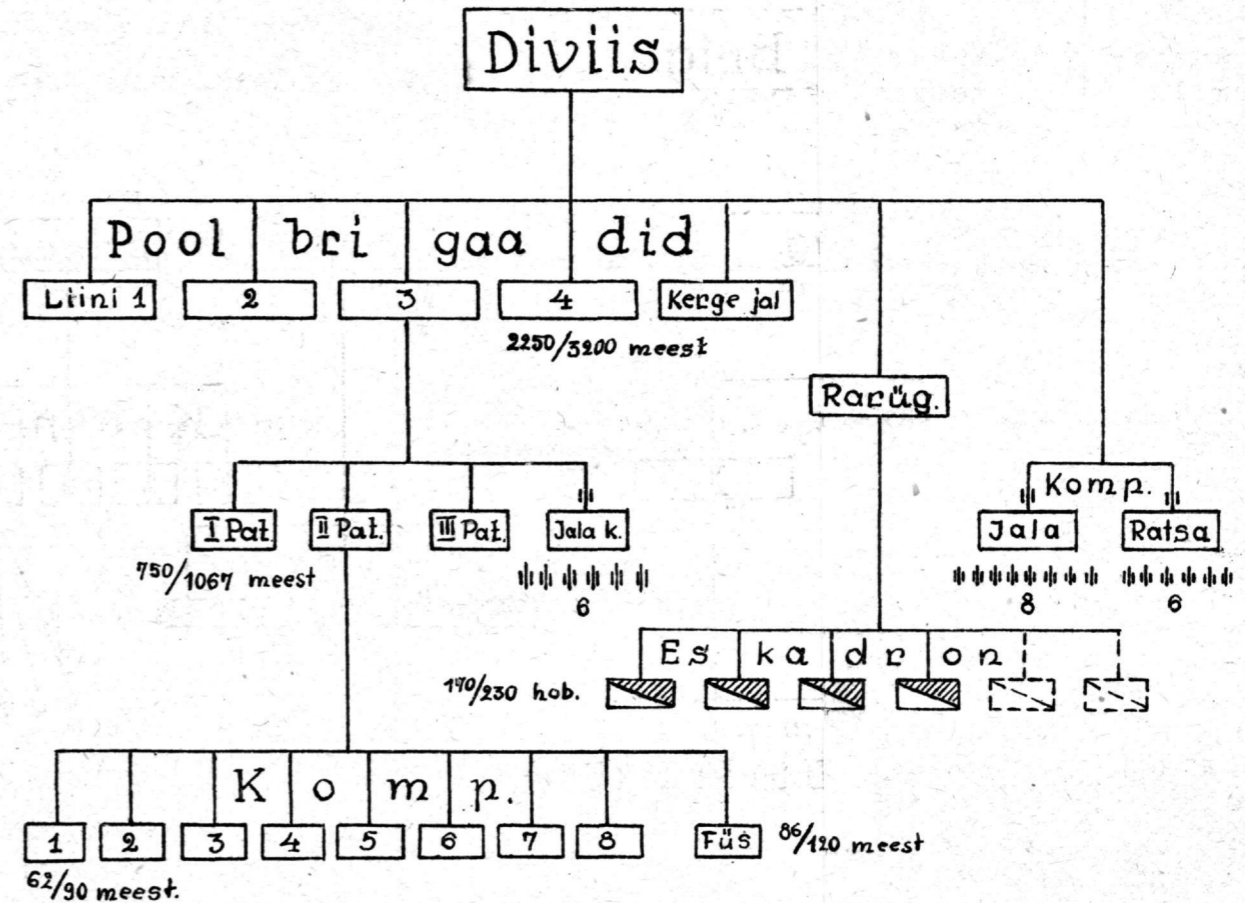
Diviis

Pool bri gaa did

Liini 1
2
3
4
Kerge jal

2250/3200 meest

Rarüg.

Komp.
Jala
Ratsa
8
6

I Pat.
II Pat.
III Pat.
Jala k.
750/1067 meest
6

Es ka dr on
170/230 hob.

K o m p.
1
2
3
4
5
6
7
8
Füs
86/120 meest
62/90 meest.